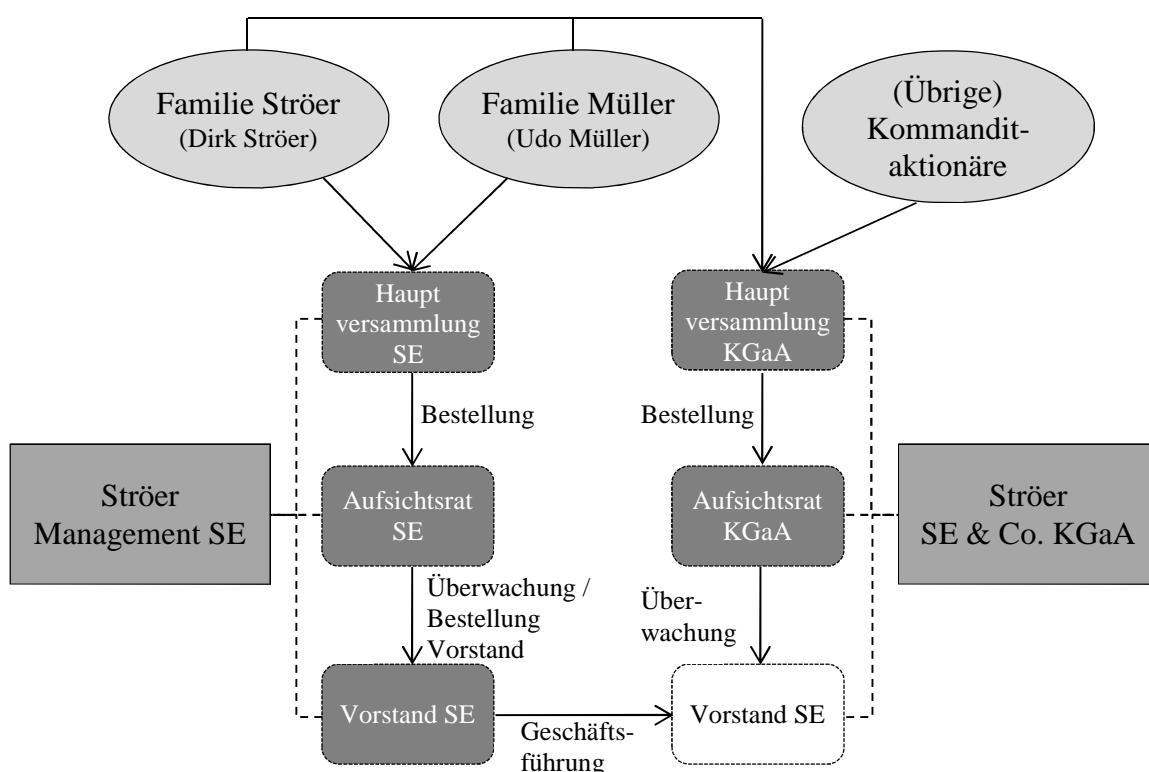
Familie Ströer
(Dirk Ströer)

Familie Müller
(Udo Müller)

(Übrige)
Kommanditaktionäre

Haupt versammlung SE

Haupt versammlung KGaA

Bestellung

Bestellung

Ströer Management SE

Aufsichtsrat SE

Aufsichtsrat KGaA

Ströer SE & Co. KGaA

Überwachung / Bestellung Vorstand

Überwachung

Vorstand SE

Geschäftsführung

Vorstand SE